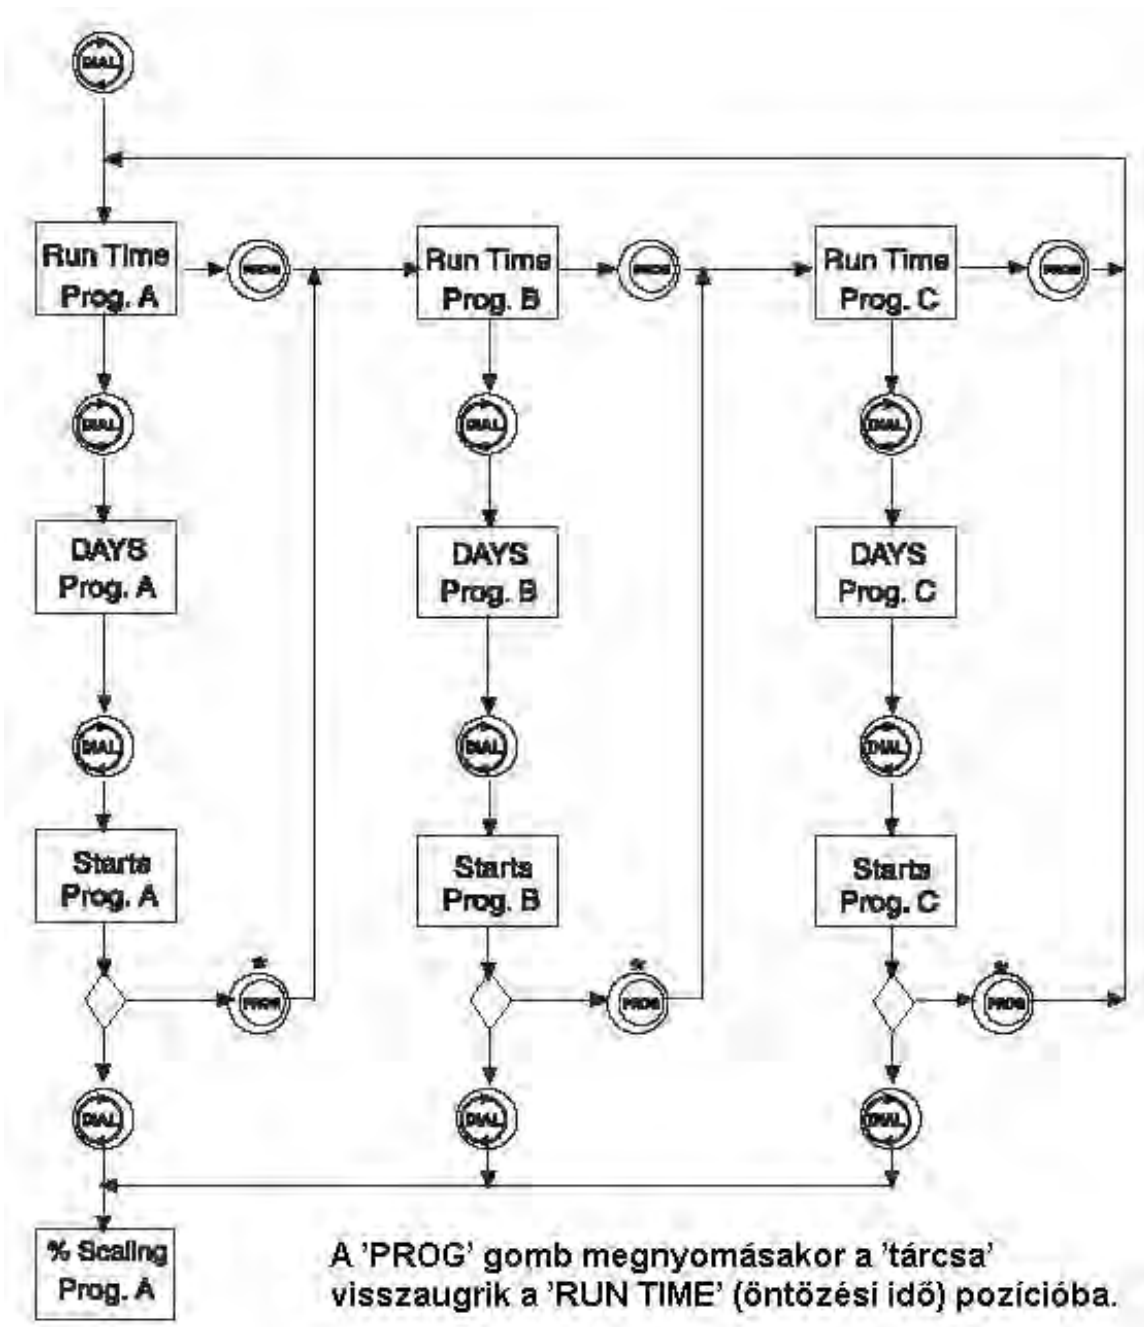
DIAL

Run Time Prog. A

PROG

Run Time Prog. B

PROG

Run Time Prog. C

PROG

DIAL

DIAL

DIAL

DAYS Prog. A

DAYS Prog. B

DAYS Prog. C

DIAL

DIAL

DIAL

Starts Prog. A

Starts Prog. B

Starts Prog. C

*
PROG

*
PROG

*
PROG

DIAL

DIAL

DIAL

% Scaling Prog. A

A 'PROG' gomb megnyomásakor a 'tárcsa' visszaugrik a 'RUN TIME' (öntözési idő) pozícióba.